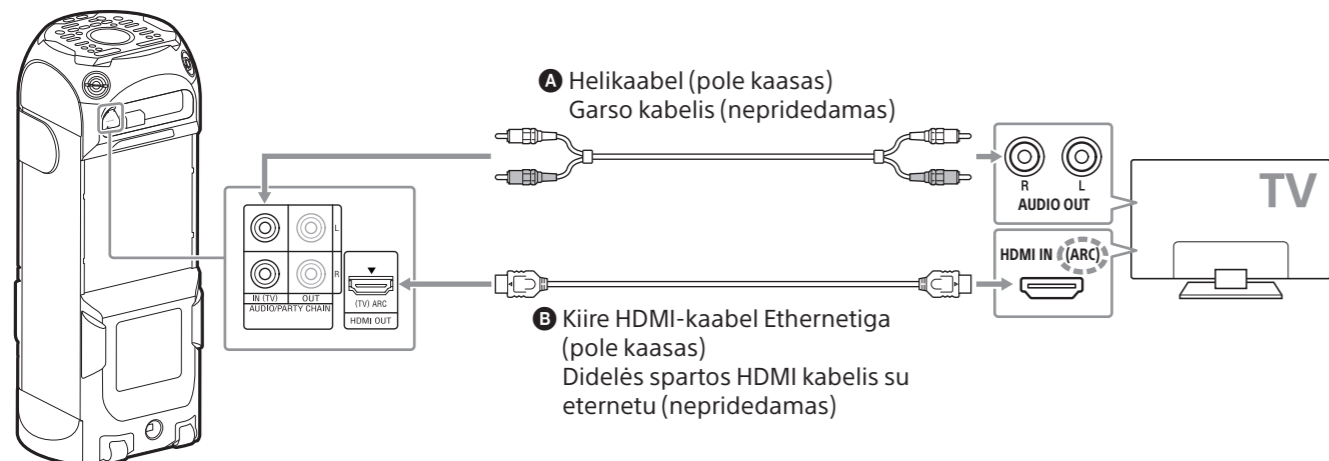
A Helikaabel (pole kaasas)
Garso kabelis (nepridedamas)

L
R
IN (TV) OUT
AUDIO/PARTY CHAIN
(TV) ARC
HDMI OUT

R L
AUDIO OUT

TV

HDMI IN (ARC)

B Kiire HDMI-kaabel Ethernetiga (pole kaasas)
Didelės spartos HDMI kabelis su eternetu (nepridedamas)